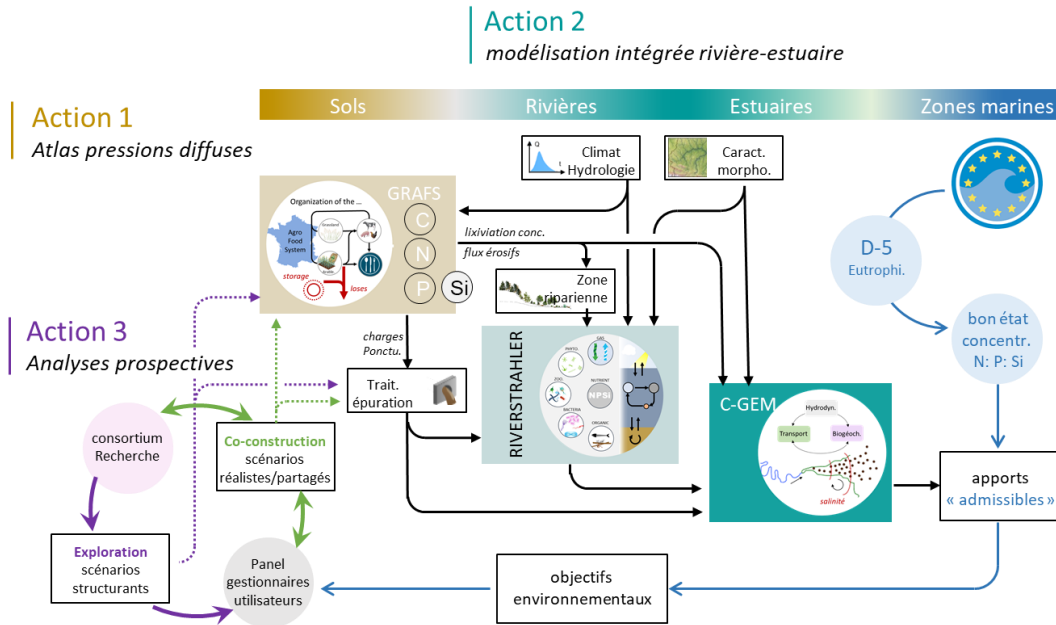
Action 2
modélisation intégrée rivière-estuaire

Action 1
Atlas pressions diffuses

Sols Rivières Estuaires Zones marines

Climat
Hydrologie

Caract.
morpho.

GRAFS
Organization of the ...
Agro Food System
storage
loses
C
N
P
Si

lixiviation conc.
flux érosifs

Zone riparienne

D-5
Eutrophi.

bon état
concentr.
N: P: Si

Action 3
Analyses prospectives

charges
Ponctu.

Trait.
épuration

RIVERSTRAHLER
NPSi

C-GEM
Hydrodyn.
Transport
Biogéoch.
salinité

consortium
Recherche

Co-construction
scénarios
réalistes/partagés

apports
« admissibles »

Exploration
scénarios
structurants

Panel
gestionnaires
utilisateurs

objectifs
environnementaux